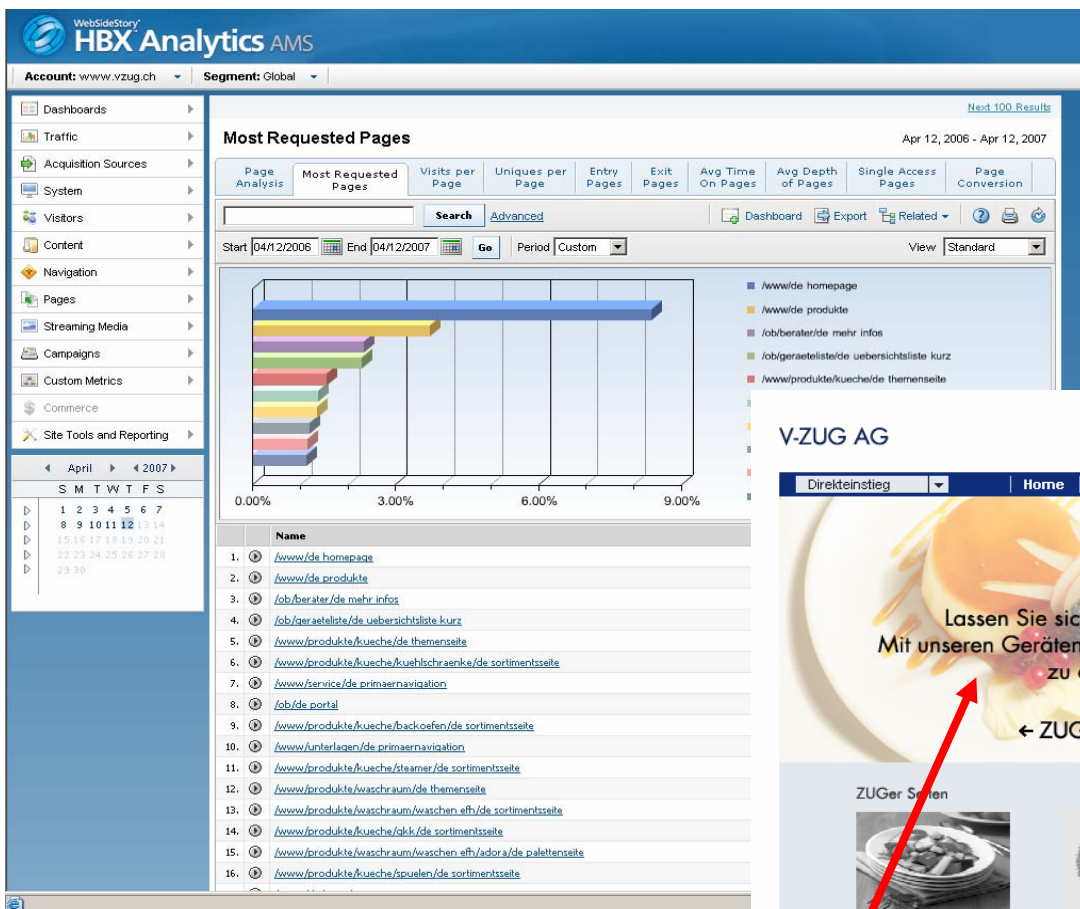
WebSideStory HBX Analytics AMS

Account: www.vzug.ch Segment: Global

Dashboards
Traffic
Acquisition Sources
System
Visitors
Content
Navigation
Pages
Streaming Media
Campaigns
Custom Metrics
Commerce
Site Tools and Reporting

April 2007
S M T W T F S
1 2 3 4 5 6 7
8 9 10 11 12 13 14
15 16 17 18 19 20 21
22 23 24 25 26 27 28
29 30

Next 100 Results

Most Requested Pages

Apr 12, 2006 - Apr 12, 2007

| Page Analysis | Most Requested Pages | Visits per Page | Uniques per Page | Entry Pages | Exit Pages | Avg Time On Pages | Avg Depth of Pages | Single Access Pages | Page Conversion |
|---|---|---|---|---|---|---|---|---|---|

Search Advanced Dashboard Export Related

Start 04/12/2006 End 04/12/2007 Go Period Custom View Standard

0.00% 3.00% 6.00% 9.00%

/www/de homepage
/www/de produkte
/ob/berater/de mehr infos
/ob/geraeteliste/de uebersichtsliste kurz
/www/produkte/kueche/de themenseite

| | Name |
|---|---|
| 1. | /www/de homepage |
| 2. | /www/de produkte |
| 3. | /ob/berater/de mehr infos |
| 4. | /ob/geraeteliste/de uebersichtsliste kurz |
| 5. | /www/produkte/kueche/de themenseite |
| 6. | /www/produkte/kueche/kuehlschraenke/de sortimentsseite |
| 7. | /www/service/de primaernavigation |
| 8. | /ob/de portal |
| 9. | /www/produkte/kueche/backoefen/de sortimentsseite |
| 10. | /www/unterlagen/de primaernavigation |
| 11. | /www/produkte/kueche/steamer/de sortimentsseite |
| 12. | /www/produkte/waschraum/de themenseite |
| 13. | /www/produkte/waschraum/waschen efh/de sortimentsseite |
| 14. | /www/produkte/kueche/gkk/de sortimentsseite |
| 15. | /www/produkte/waschraum/waschen efh/adora/de palettenseite |
| 16. | /www/produkte/kueche/spuelen/de sortimentsseite |

V-ZUG AG

Direkteinstieg Home

Lassen Sie sic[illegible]
Mit unseren Geräten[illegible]
zu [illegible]

← ZUG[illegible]

ZUGer S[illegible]en